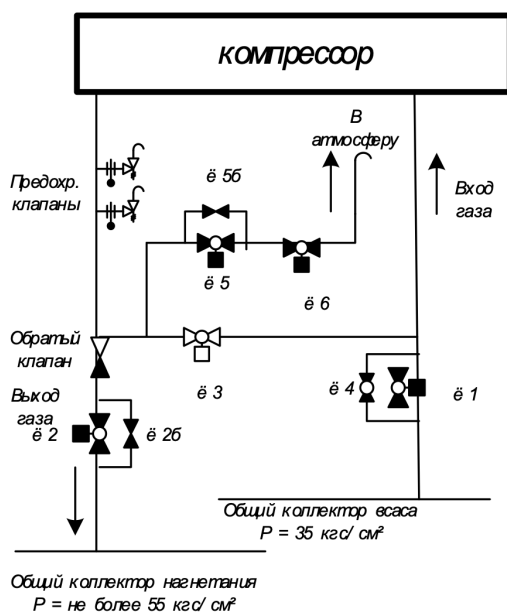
компрессор

В атмосферу

Предохр. клапаны

ё 5б

Вход газа

ё 5

ё 6

Обратый клапан

ё 3

ё 4

ё 1

Выход газа

ё 2

ё 2б

Общий коллектор всаса
P = 35 кгс/ см²

Общий коллектор нагнетания
P = не более 55 кгс/ см²